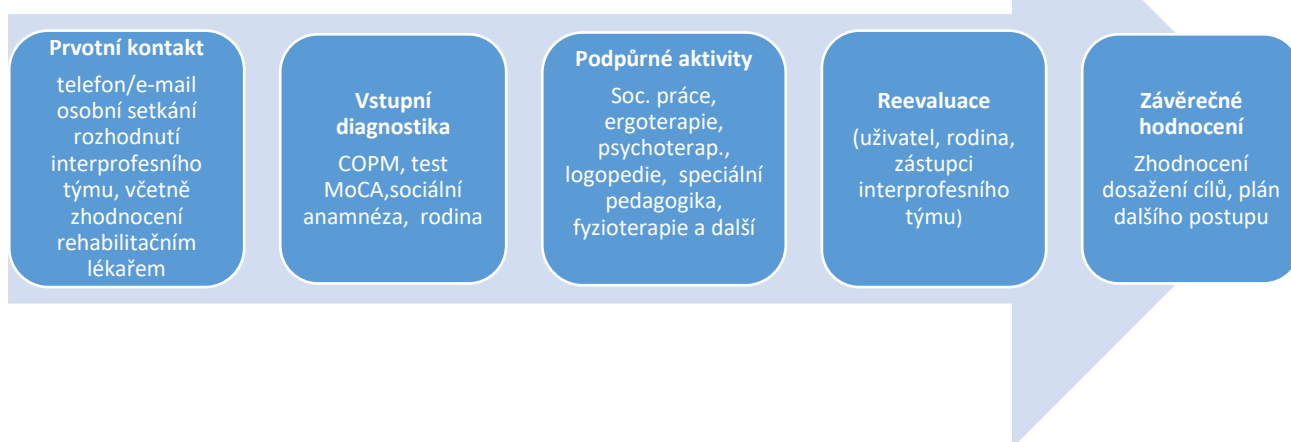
Prvotní kontakt

telefon/e-mail osobní setkání rozhodnutí interprofesního týmu, včetně zhodnocení rehabilitačním lékařem

Vstupní diagnostika

COPM, test MoCA,sociální anamnéza, rodina

Podpůrné aktivity

Soc. práce, ergoterapie, psychoterap., logopedie, speciální pedagogika, fyzioterapie a další

Reevaluace

(uživatel, rodina, zástupci interprofesního týmu)

Závěrečné hodnocení

Zhodnocení dosažení cílů, plán dalšího postupu